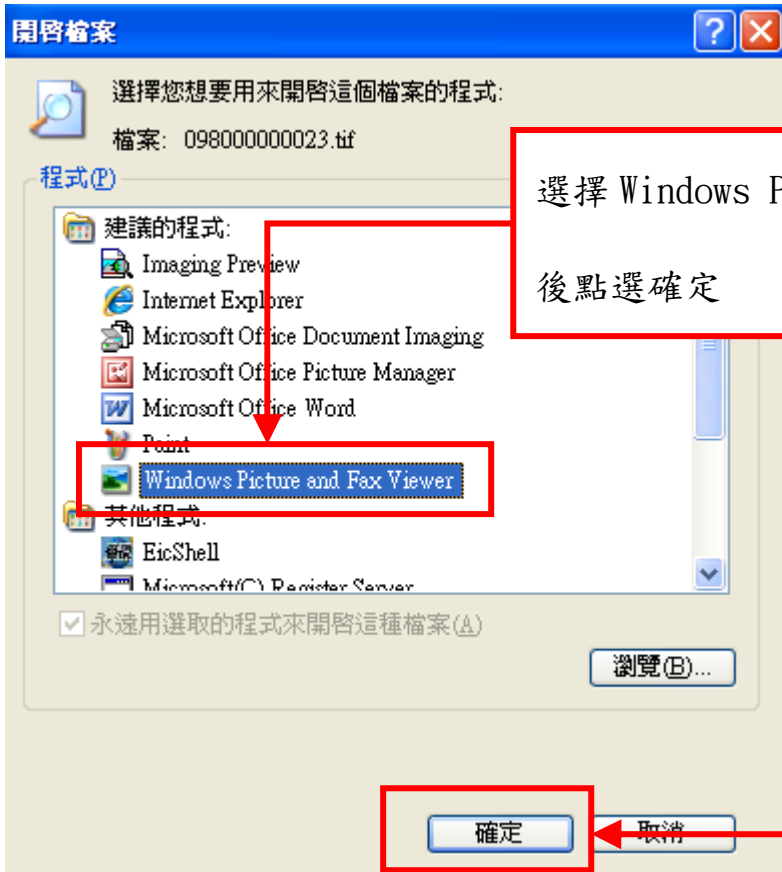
開啓檔案

?

選擇您想要用來開啓這個檔案的程式:

檔案: 098000000023.tif

選擇 Windows P

後點選確定

程式(P)

建議的程式:

Imaging Preview

Internet Explorer

Microsoft Office Document Imaging

Microsoft Office Picture Manager

Microsoft Office Word

Paint

Windows Picture and Fax Viewer

其他程式:

EicShell

Microsoft(C) Register Server

永遠用選取的程式來開啓這種檔案(A)

瀏覽(B)...

確定

取消